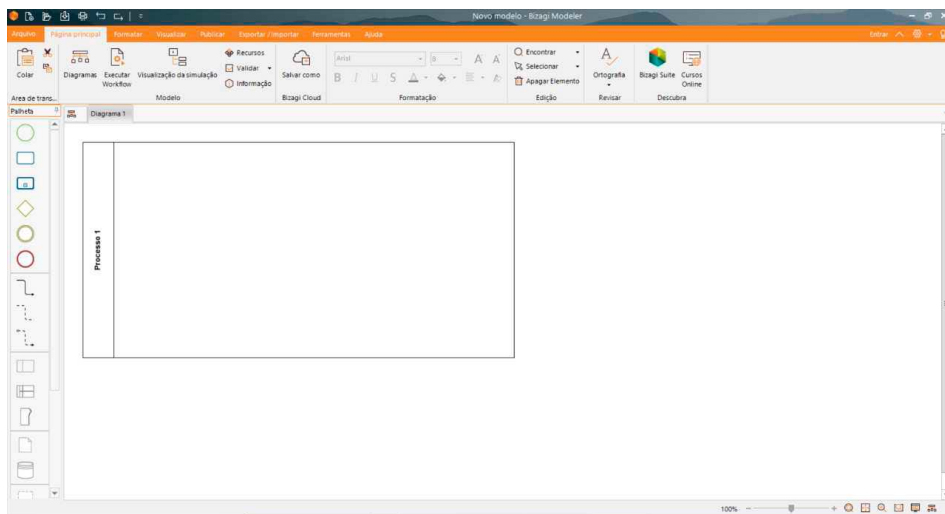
Novo modelo - Bizagi Modeler

Arquivo Página principal Formatar Visualizar Publicar Exportar / Importar Ferramentas Ajuda

Entrar

Colar
Área de trans...

Diagramas Executar Workflow Visualização da simulação
Recursos
Validar
Informação
Modelo

Salvar como
Bizagi Cloud

Arial
Formatação

Encontrar
Selecionar
Apagar Elemento
Edição

Ortografia
Revisar

Bizagi Suite Cursos Online
Descubra

Palheta

Diagrama 1

Processo 1

100%